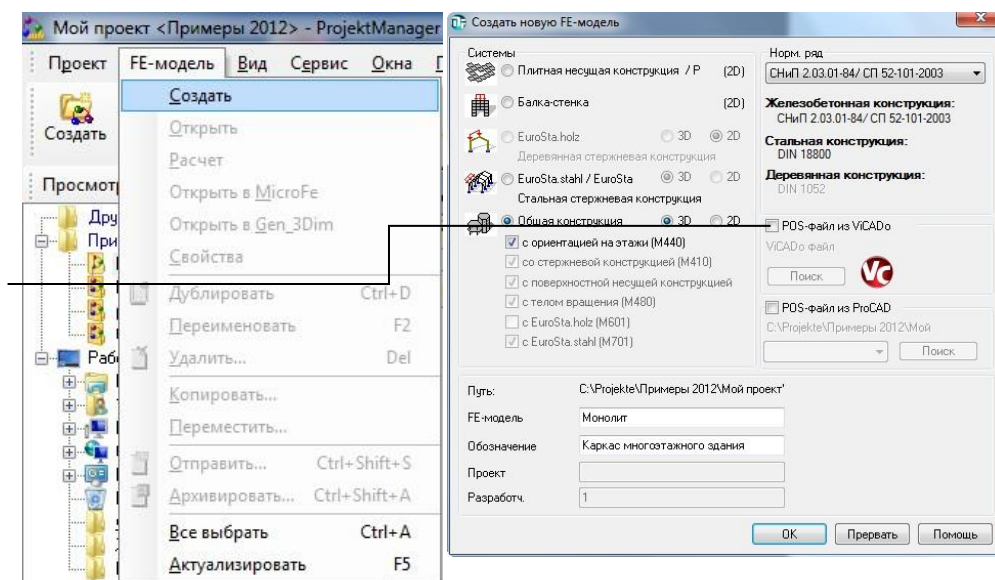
Мой проект <Примеры 2012> - ProjektManager

Проект FE-модель Вид Сервис Окна

Создать

Просмотр

Дру
При
Раб

Создать
Открыть
Расчет
Открыть в MicroFe
Открыть в Gen_3Dim
Свойства
Дублировать Ctrl+D
Переименовать F2
Удалить... Del
Копировать...
Переместить...
Отправить... Ctrl+Shift+S
Архивировать... Ctrl+Shift+A
Все выбрать Ctrl+A
Актуализировать F5

Создать новую FE-модель

Системы
Плитная несущая конструкция / P (2D)
Балка-стенка (2D)
EuroSta.holz 3D 2D
Деревянная стержневая конструкция
EuroSta.stahl / EuroSta 3D 2D
Стальная стержневая конструкция
Общая конструкция 3D 2D
с ориентацией на этажи (M440)
со стержневой конструкцией (M410)
с поверхностной несущей конструкцией
с телом вращения (M480)
с EuroSta.holz (M601)
с EuroSta.stahl (M701)

Норм. ряд
СНиП 2.03.01-84/ СП 52-101-2003
Железобетонная конструкция:
СНиП 2.03.01-84/ СП 52-101-2003
Стальная конструкция:
DIN 18800
Деревянная конструкция:
DIN 1052

POS-файл из ViCADo
ViCADo файл
Поиск

POS-файл из ProCAD
C:\Projekte\Примеры 2012\Мой
Поиск

Путь: C:\Projekte\Примеры 2012\Мой проект'
FE-модель Монолит
Обозначение Каркас многоэтажного здания
Проект
Разработч. 1

OK Прервать Помощь